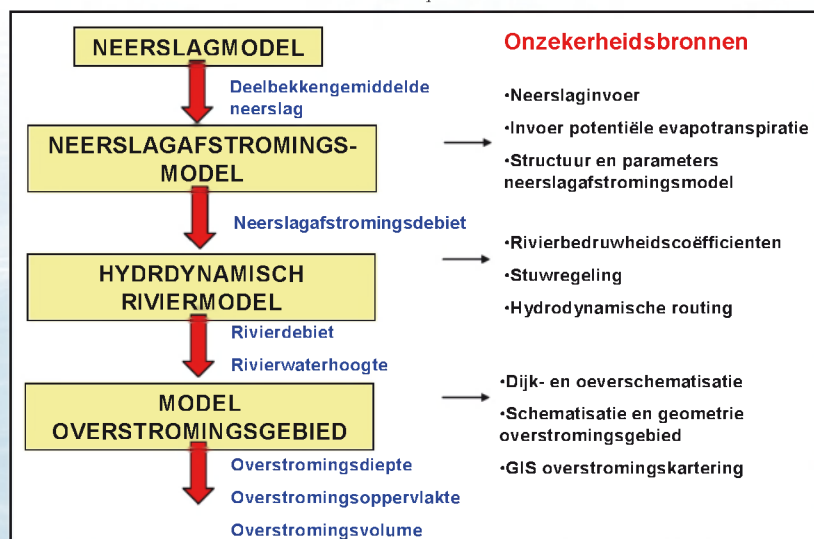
NEERSLAGMODEL

Onzekerheidsbronnen

Deelbekkengemiddelde neerslag

NEERSLAGAFSTROMINGS-MODEL

•Neerslaginvoer

•Invoer potentiële evapotranspiratie

•Structuur en parameters neerslagafstromingsmodel

Neerslagafstromingsdebiet

HYDRDYNAMISCH RIVIERMODEL

•Rivierbedruwheidscoëfficienten

•Stuwregeling

•Hydrodynamische routing

Rivierdebiet

Rivierwaterhoogte

MODEL OVERSTROMINGSGEBIED

•Dijk- en oeverschematisatie

•Schematisatie en geometrie overstromingsgebied

•GIS overstromingskartering

Overstromingsdiepte

Overstromingsoppervlakte

Overstromingsvolume